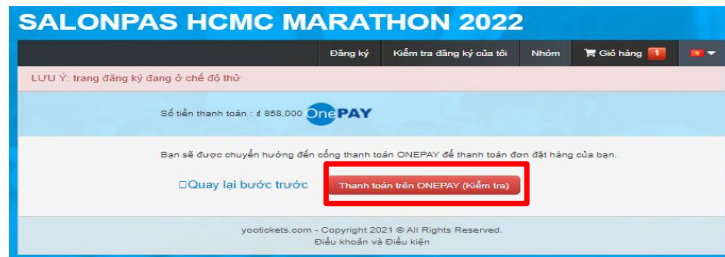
SALONPAS HCMC MARATHON 2022

Đăng ký | Kiểm tra đăng ký của tôi | Nhóm | Giỏ hàng 1

LƯU Ý: trang đăng ký đang ở chế độ thử

Số tiền thanh toán : ₫ 858,000 OnePAY

Bạn sẽ được chuyển hướng đến cổng thanh toán ONEPAY để thanh toán đơn đặt hàng của bạn.

Quay lại bước trước

Thanh toán trên ONEPAY (Kiểm tra)

yootickets.com - Copyright 2021 © All Rights Reserved.
Điều khoản và Điều kiện